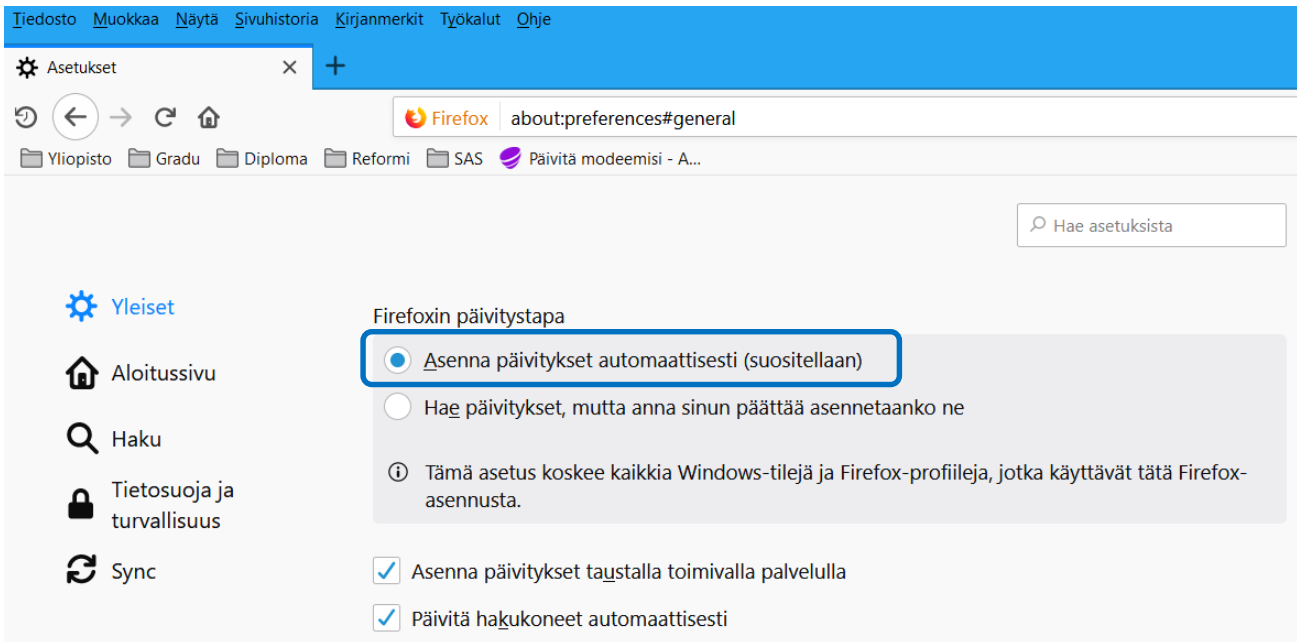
Tiedosto Muokkaa Näytä Sivuhistoria Kirjanmerkit Työkalut Ohje

Asetukset ×
+

Firefox about:preferences#general

Yliopisto Gradu Diploma Reformi SAS Päivitä modeemisi - A...

Hae asetuksista

Yleiset
Aloitussivu
Haku
Tietosuoja ja turvallisuus
Sync

Firefoxin päivitystapa

Asenna päivitykset automaattisesti (suositellaan)

Hae päivitykset, mutta anna sinun päättää asennetaanko ne

Tämä asetus koskee kaikkia Windows-tilejä ja Firefox-profiileja, jotka käyttävät tätä Firefox-asennusta.

Asenna päivitykset taustalla toimivalla palvelulla

Päivitä hakukoneet automaattisesti